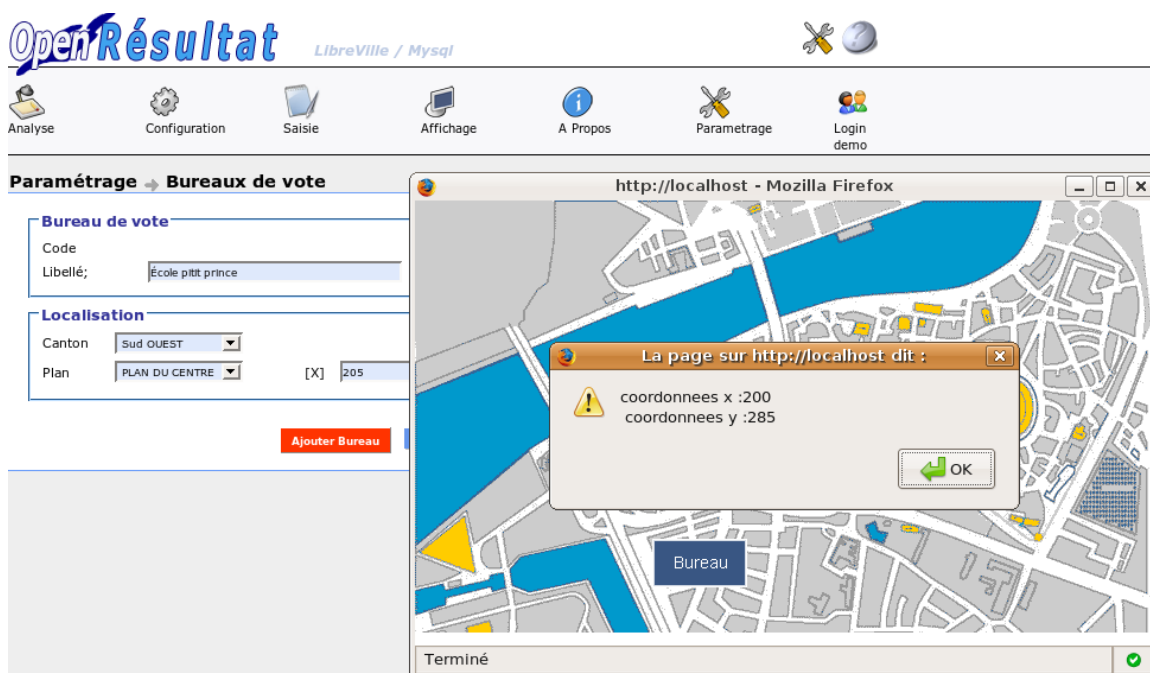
OpenRésultat LibreVille / Mysql

Analyse
Configuration
Saisie
Affichage
A Propos
Parametrage
Login demo

Paramétrage → Bureaux de vote

Bureau de vote
Code
Libellé; École pitit prince

Localisation
Canton Sud OUEST
Plan PLAN DU CENTRE [X] 205

Ajouter Bureau

http://localhost - Mozilla Firefox

La page sur http://localhost dit :
coordonnees x :200
coordonnees y :285
OK

Bureau

Terminé